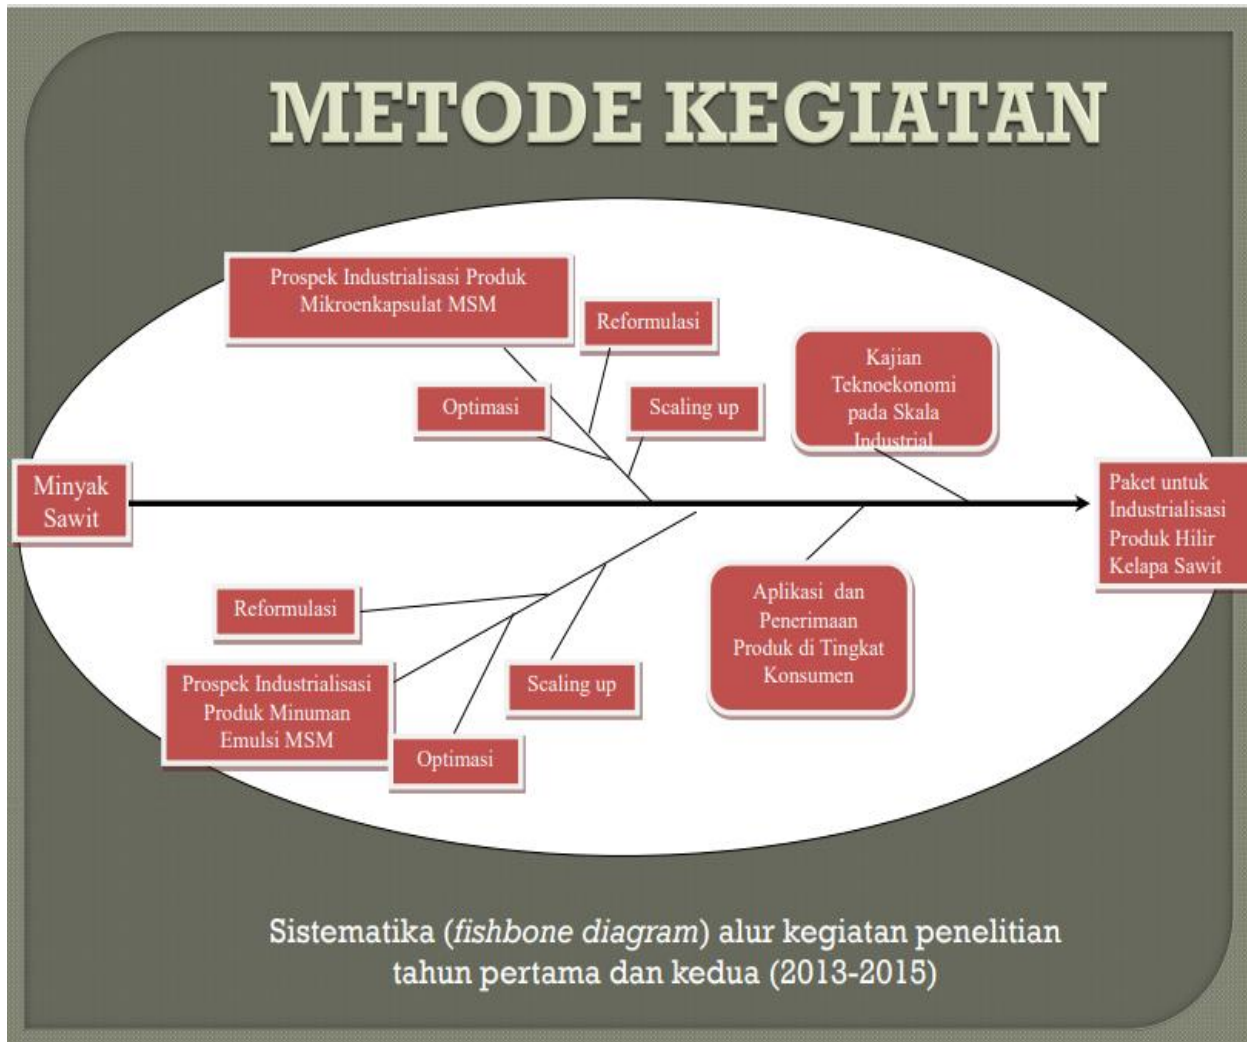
METODE KEGIATAN

Prospek Industrialisasi Produk Mikroenkapsulat MSM

Reformulasi

Optimasi

Scaling up

Kajian Teknoekonomi pada Skala Industrial

Minyak Sawit

Paket untuk Industrialisasi Produk Hilir Kelapa Sawit

Reformulasi

Aplikasi dan Penerimaan Produk di Tingkat Konsumen

Prospek Industrialisasi Produk Minuman Emulsi MSM

Scaling up

Optimasi

Sistematika (*fishbone diagram*) alur kegiatan penelitian tahun pertama dan kedua (2013-2015)